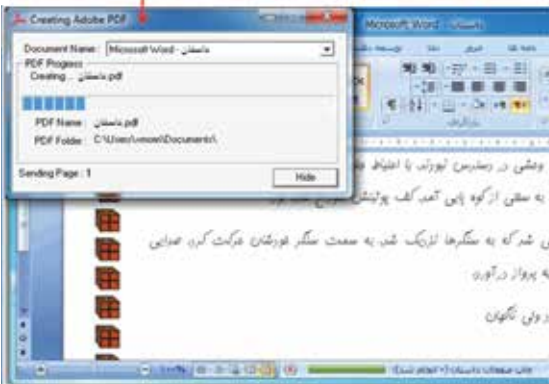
Creating Adobe PDF

Document Name : Microsoft Word - داستان

PDF Progress

Creating ... داستان.pdf

PDF Name : داستان.pdf

PDF Folder : C:\Users\mosi\Documents\

Sending Page : 1

Hide

Microsoft Word - داستان

وحشی در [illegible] با احتیاط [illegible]

به سقفی از کوه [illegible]

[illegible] شرکه به سنگرها نزدیک شد به سمت سنگر غورشان حرکت کرد صدایی

به پرواز درآورد

و ولی ناگهان